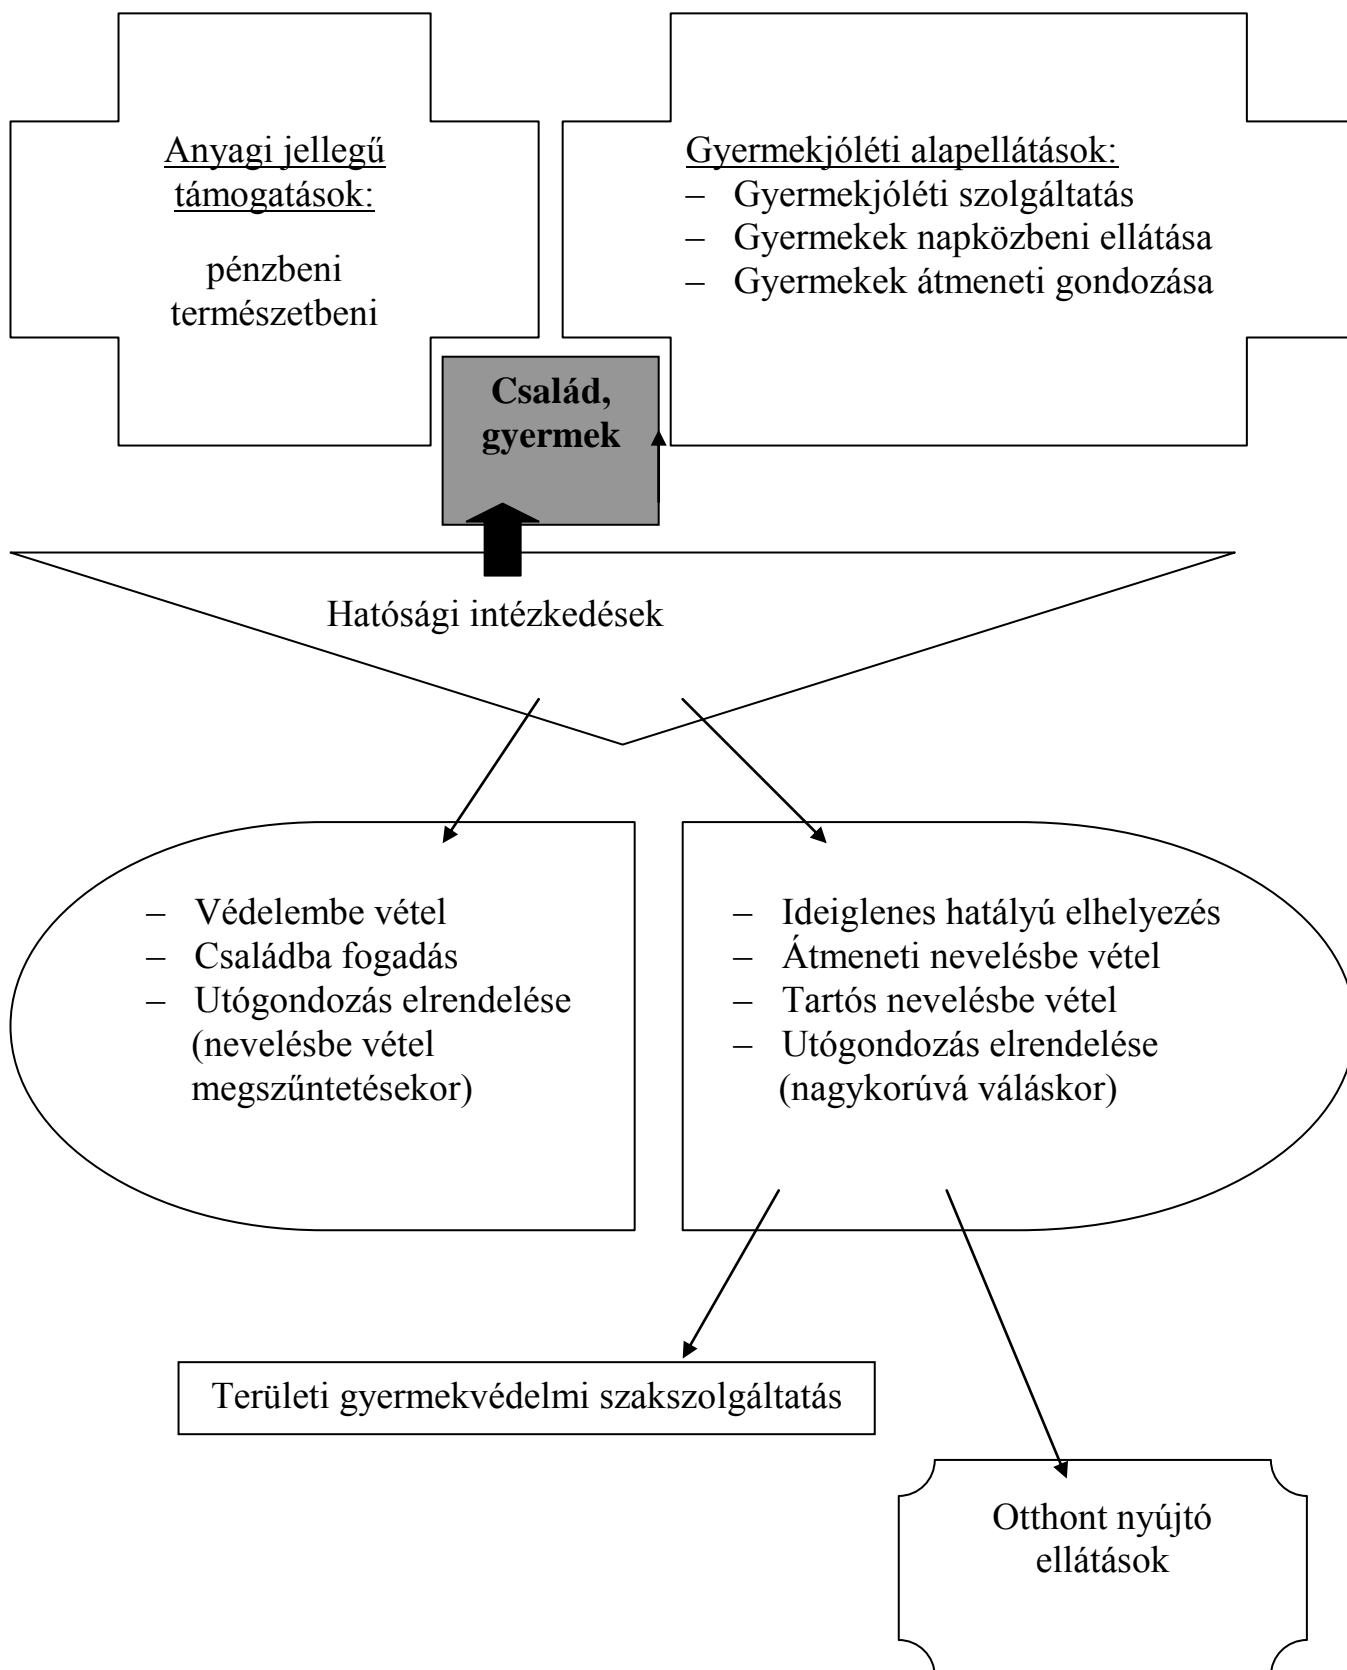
Anyagi jellegű támogatások:

pénzbeni
természetbeni

Gyermekjóléti alapellátások:
– Gyermekjóléti szolgáltatás
– Gyermekek napközbeni ellátása
– Gyermekek átmeneti gondozása

Család, gyermek

Hatósági intézkedések

– Védelembe vétel
– Családba fogadás
– Utógondozás elrendelése (nevelésbe vétel megszűntetésekor)

– Ideiglenes hatályú elhelyezés
– Átmeneti nevelésbe vétel
– Tartós nevelésbe vétel
– Utógondozás elrendelése (nagykorúvá váláskor)

Területi gyermekvédelmi szakszolgáltatás

Otthont nyújtó ellátások